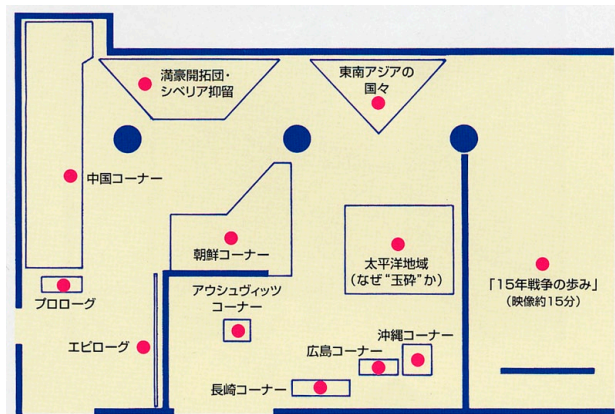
満豪開拓団・
シベリア抑留

東南アジアの
国々

中国コーナー

朝鮮コーナー

太平洋地域
(なぜ“玉砕”か)

「15年戦争の歩み」
(映像約15分)

プロローグ

アウシュヴィッツ
コーナー

エピローグ

沖縄コーナー

広島コーナー

長崎コーナー